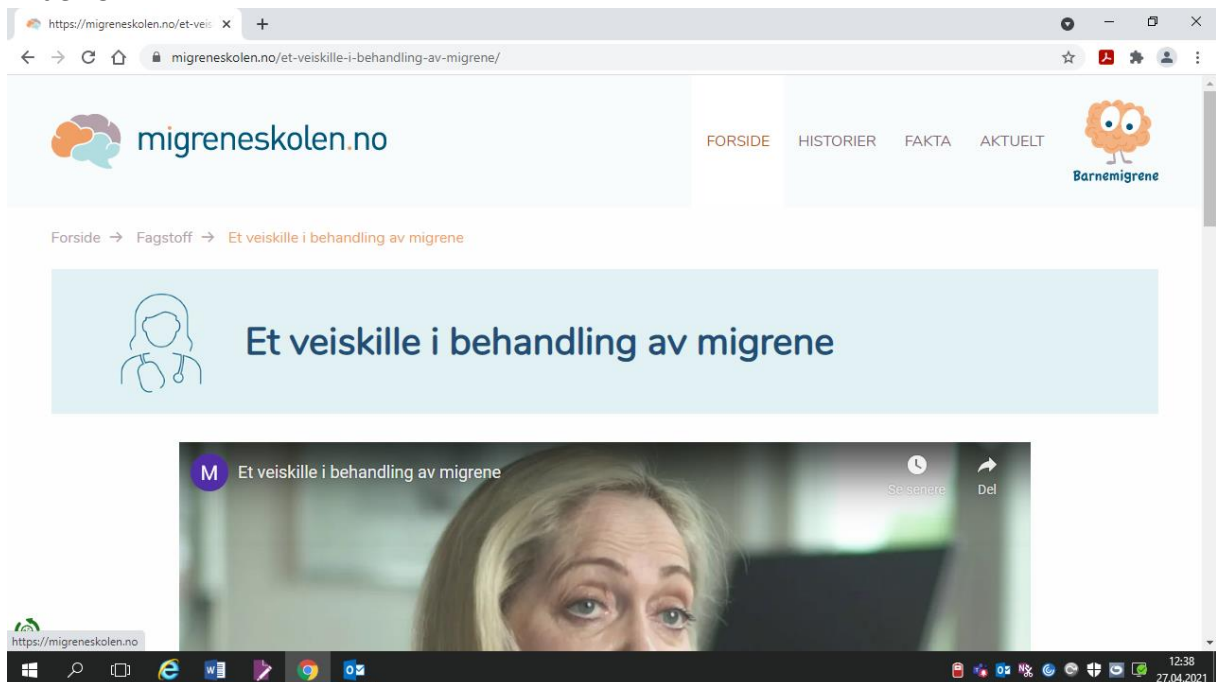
https://migreneskolen.no/et-veis ×
+

migreneskolen.no/et-veiskille-i-behandling-av-migrene/

migreneskolen.no

FORSIDE HISTORIER FAKTA AKTUELT

Barnemigrene

Forside → Fagstoff → Et veiskille i behandling av migrene

Et veiskille i behandling av migrene

M Et veiskille i behandling av migrene

Se senere

Del

https://migreneskolen.no

12:38
27.04.2021